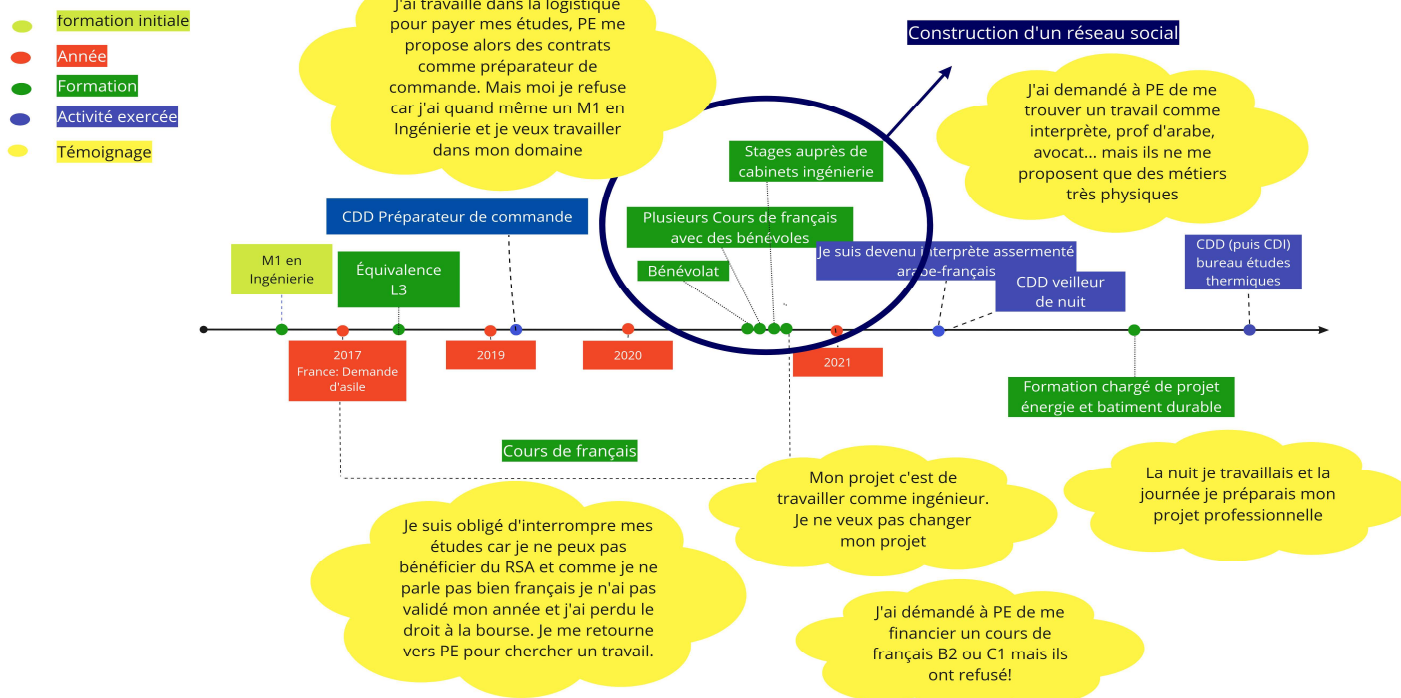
formation initiale
Année
Formation
Activité exercée
Témoignage

J'ai travaillé dans la logistique pour payer mes études, PE me propose alors des contrats comme préparateur de commande. Mais moi je refuse car j'ai quand même un M1 en Ingénierie et je veux travailler dans mon domaine

Construction d'un réseau social

J'ai demandé à PE de me trouver un travail comme interprète, prof d'arabe, avocat... mais ils ne me proposent que des métiers très physiques

Stages auprès de cabinets ingénierie

CDD Préparateur de commande

Plusieurs Cours de français avec des bénévoles

Bénévolat

Je suis devenu interprète assermenté arabe-français

M1 en Ingénierie

Équivalence L3

CDD veilleur de nuit

CDD (puis CDI) bureau études thermiques

2017
France: Demande d'asile

2019

2020

2021

Formation chargé de projet énergie et batiment durable

Cours de français

Mon projet c'est de travailler comme ingénieur. Je ne veux pas changer mon projet

La nuit je travaillais et la journée je préparais mon projet professionnelle

Je suis obligé d'interrompre mes études car je ne peux pas bénéficier du RSA et comme je ne parle pas bien français je n'ai pas validé mon année et j'ai perdu le droit à la bourse. Je me retourne vers PE pour chercher un travail.

J'ai démandé à PE de me financier un cours de français B2 ou C1 mais ils ont refusé!